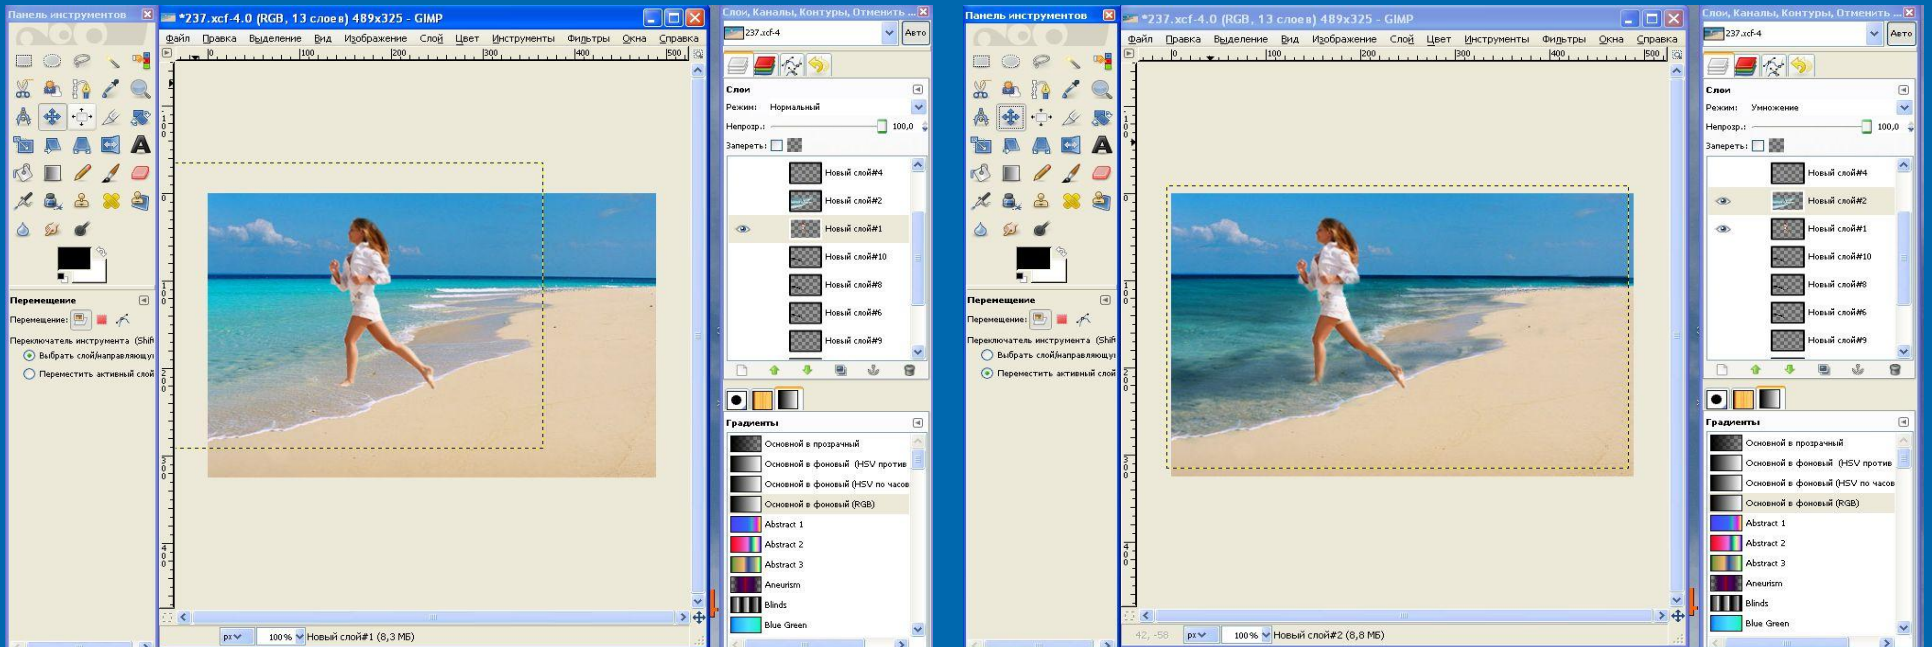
Панель инструментов

*237.xcf-4.0 (RGB, 13 слоев) 489x325 - GIMP

Файл Правка Выделение Вид Изображение Слой Цвет Инструменты Фильтры Окна Справка

Слои, Каналы, Контуры, Отменить ...

237.xcf-4

Авто

Слои

Режим: Нормальный

Непрозр.: 100,0

Запереть:

Новый слой#4
Новый слой#2
Новый слой#1
Новый слой#10
Новый слой#8
Новый слой#6
Новый слой#9

Перемещение

Перемещение:

Переключатель инструмента (Shift)

Выбрать слой/направляющую

Переместить активный слой

Градиенты

Основной в прозрачный
Основной в фоновый (HSV против
Основной в фоновый (HSV по часов
Основной в фоновый (RGB)
Abstract 1
Abstract 2
Abstract 3
Aneurism
Blinds
Blue Green

px 100% Новый слой#1 (8,3 МБ)

Панель инструментов

*237.xcf-4.0 (RGB, 13 слоев) 489x325 - GIMP

Файл Правка Выделение Вид Изображение Слой Цвет Инструменты Фильтры Окна Справка

Слои, Каналы, Контуры, Отменить ...

237.xcf-4

Авто

Слои

Режим: Умножение

Непрозр.: 100,0

Запереть:

Новый слой#4
Новый слой#2
Новый слой#1
Новый слой#10
Новый слой#8
Новый слой#6
Новый слой#9

Перемещение

Перемещение:

Переключатель инструмента (Shift)

Выбрать слой/направляющую

Переместить активный слой

Градиенты

Основной в прозрачный
Основной в фоновый (HSV против
Основной в фоновый (HSV по часов
Основной в фоновый (RGB)
Abstract 1
Abstract 2
Abstract 3
Aneurism
Blinds
Blue Green

42, -58 px 100% Новый слой#2 (8,8 МБ)